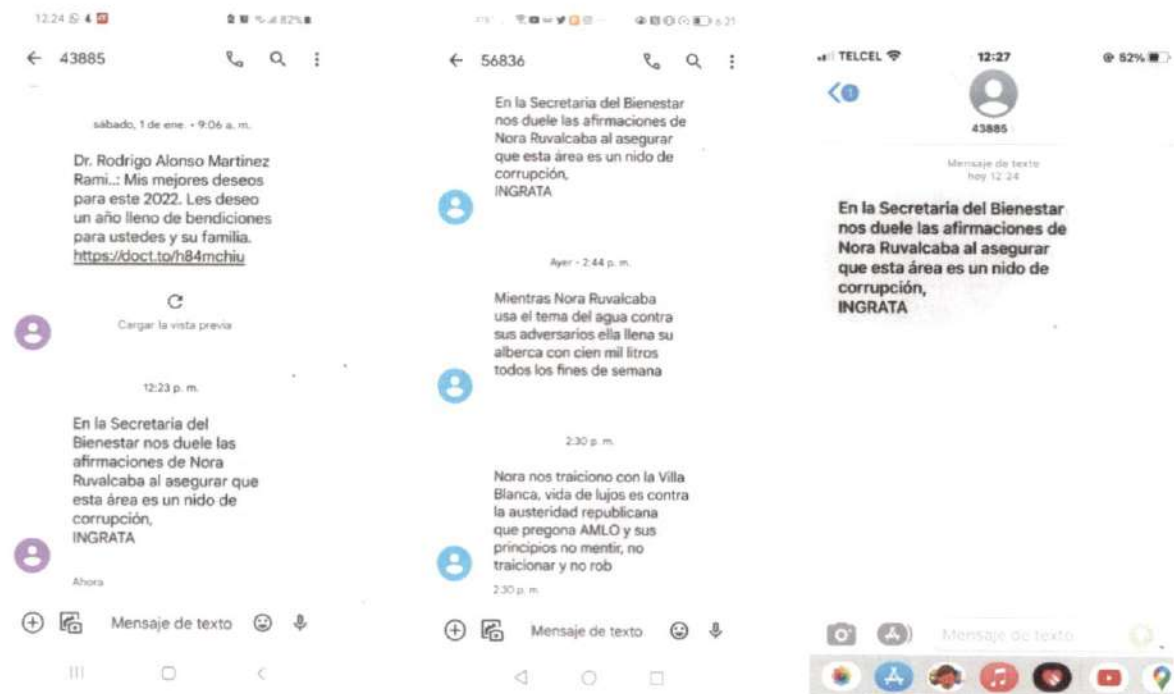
12:24 82%

← 43885

sábado, 1 de ene. • 9:06 a. m.

Dr. Rodrigo Alonso Martinez Rami...: Mis mejores deseos para este 2022. Les deseo un año lleno de bendiciones para ustedes y su familia. https://doct.to/h84mchiu

Cargar la vista previa

12:23 p. m.

En la Secretaria del Bienestar nos duele las afirmaciones de Nora Ruvalcaba al asegurar que esta área es un nido de corrupción,
INGRATA

Ahora

Mensaje de texto

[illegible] 6:21

← 56836

En la Secretaria del Bienestar nos duele las afirmaciones de Nora Ruvalcaba al asegurar que esta área es un nido de corrupción,
INGRATA

Ayer • 2:44 p. m.

Mientras Nora Ruvalcaba usa el tema del agua contra sus adversarios ella llena su alberca con cien mil litros todos los fines de semana

2:30 p. m.

Nora nos traiciono con la Villa Blanca, vida de lujos es contra la austeridad republicana que pregona AMLO y sus principios no mentir, no traicionar y no rob

2:30 p. m.

Mensaje de texto

TELCEL 12:27 52%

1

43885

Mensaje de texto
hoy 12:24

En la Secretaria del Bienestar nos duele las afirmaciones de Nora Ruvalcaba al asegurar que esta área es un nido de corrupción,
INGRATA

Mensaje de texto